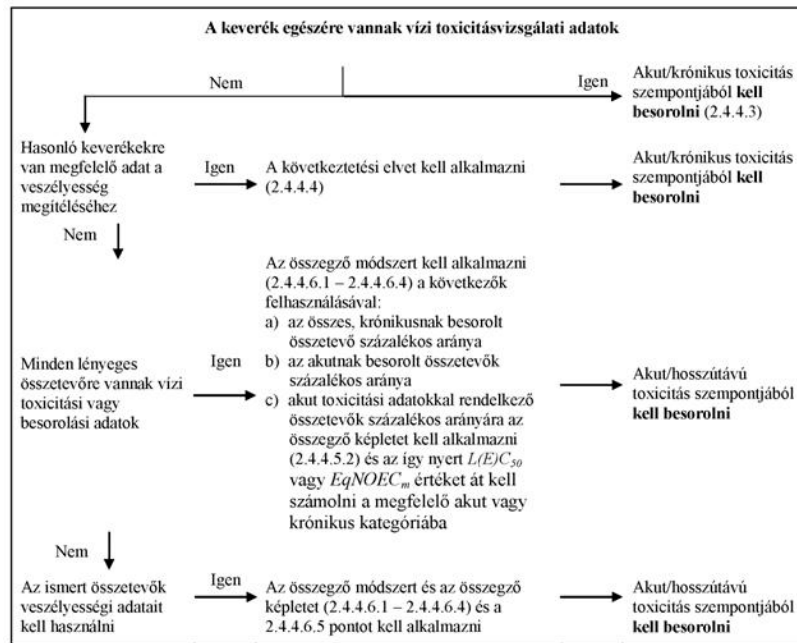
A keverék egészére vannak vízi toxicitásvizsgálati adatok

Nem

Igen

Akut/krónikus toxicitás szempontjából **kell besorolni** (2.4.4.3)

Hasonló keverékekre van megfelelő adat a veszélyesség megítéléséhez

Igen

A következtetési elvet kell alkalmazni (2.4.4.4)

Akut/krónikus toxicitás szempontjából **kell besorolni**

Nem

Minden lényeges összetevőre vannak vízi toxicitási vagy besorolási adatok

Igen

Az összegző módszert kell alkalmazni (2.4.4.6.1 – 2.4.4.6.4) a következők felhasználásával:
a) az összes, krónikusnak besorolt összetevő százalékos aránya
b) az akutnak besorolt összetevők százalékos aránya
c) akut toxicitási adatokkal rendelkező összetevők százalékos arányára az összegző képletet kell alkalmazni (2.4.4.5.2) és az így nyert $L(E)C_{50}$ vagy $EqNOEC_m$ értéket át kell számolni a megfelelő akut vagy krónikus kategóriába

Akut/hosszútávú toxicitás szempontjából **kell besorolni**

Nem

Az ismert összetevők veszélyességi adatait kell használni

Igen

Az összegző módszert és az összegző képletet (2.4.4.6.1 – 2.4.4.6.4) és a 2.4.4.6.5 pontot kell alkalmazni

Akut/hosszútávú toxicitás szempontjából **kell besorolni**